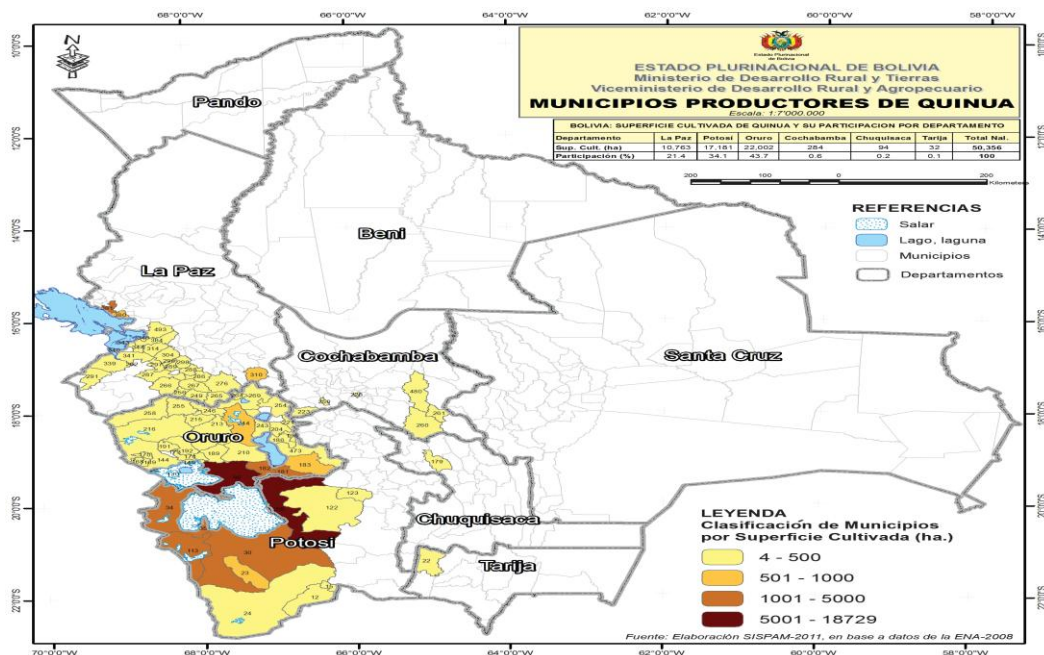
68°0'0"W
66°0'0"W
64°0'0"W
62°0'0"W
60°0'0"W
58°0'0"W

N

Estado Plurinacional de Bolivia

ESTADO PLURINACIONAL DE BOLIVIA
Ministerio de Desarrollo Rural y Tierras
Viceministerio de Desarrollo Rural y Agropecuario
MUNICIPIOS PRODUCTORES DE QUINUA
Escala: 1:7'000.000

BOLIVIA: SUPERFICIE CULTIVADA DE QUINUA Y SU PARTICIPACION POR DEPARTAMENTO

| Departamento | La Paz | Potosi | Oruro | Cochabamba | Chuquisaca | Tarija | Total Nal. |
|---|---|---|---|---|---|---|---|
| Sup. Cult. (ha) | 10,763 | 17,181 | 22,002 | 284 | 94 | 32 | 50,356 |
| Participación (%) | 21.4 | 34.1 | 43.7 | 0.6 | 0.2 | 0.1 | 100 |

200 100 0 200
Kilometers

10°0'0"S
12°0'0"S
14°0'0"S
16°0'0"S
18°0'0"S
20°0'0"S
22°0'0"S

Pando
Beni
La Paz
Cochabamba
Santa Cruz
Oruro
Chuquisaca
Potosi
Tarija

REFERENCIAS
Salar
Lago, laguna
Municipios
Departamentos

493 341 339 291 304 310 276 266 269 264 223 249 255 258 245 213 218 191 144 184 188 173 179 192 210 215 195 183 123 122 34 33 30 23 24 12 22 185 181 480 261 260 178 147

LEYENDA
Clasificación de Municipios
por Superficie Cultivada (ha.)
4 - 500
501 - 1000
1001 - 5000
5001 - 18729

Fuente: Elaboración SISPAM-2011, en base a datos de la ENA-2008

70°0'0"W
68°0'0"W
66°0'0"W
64°0'0"W
62°0'0"W
60°0'0"W
58°0'0"W